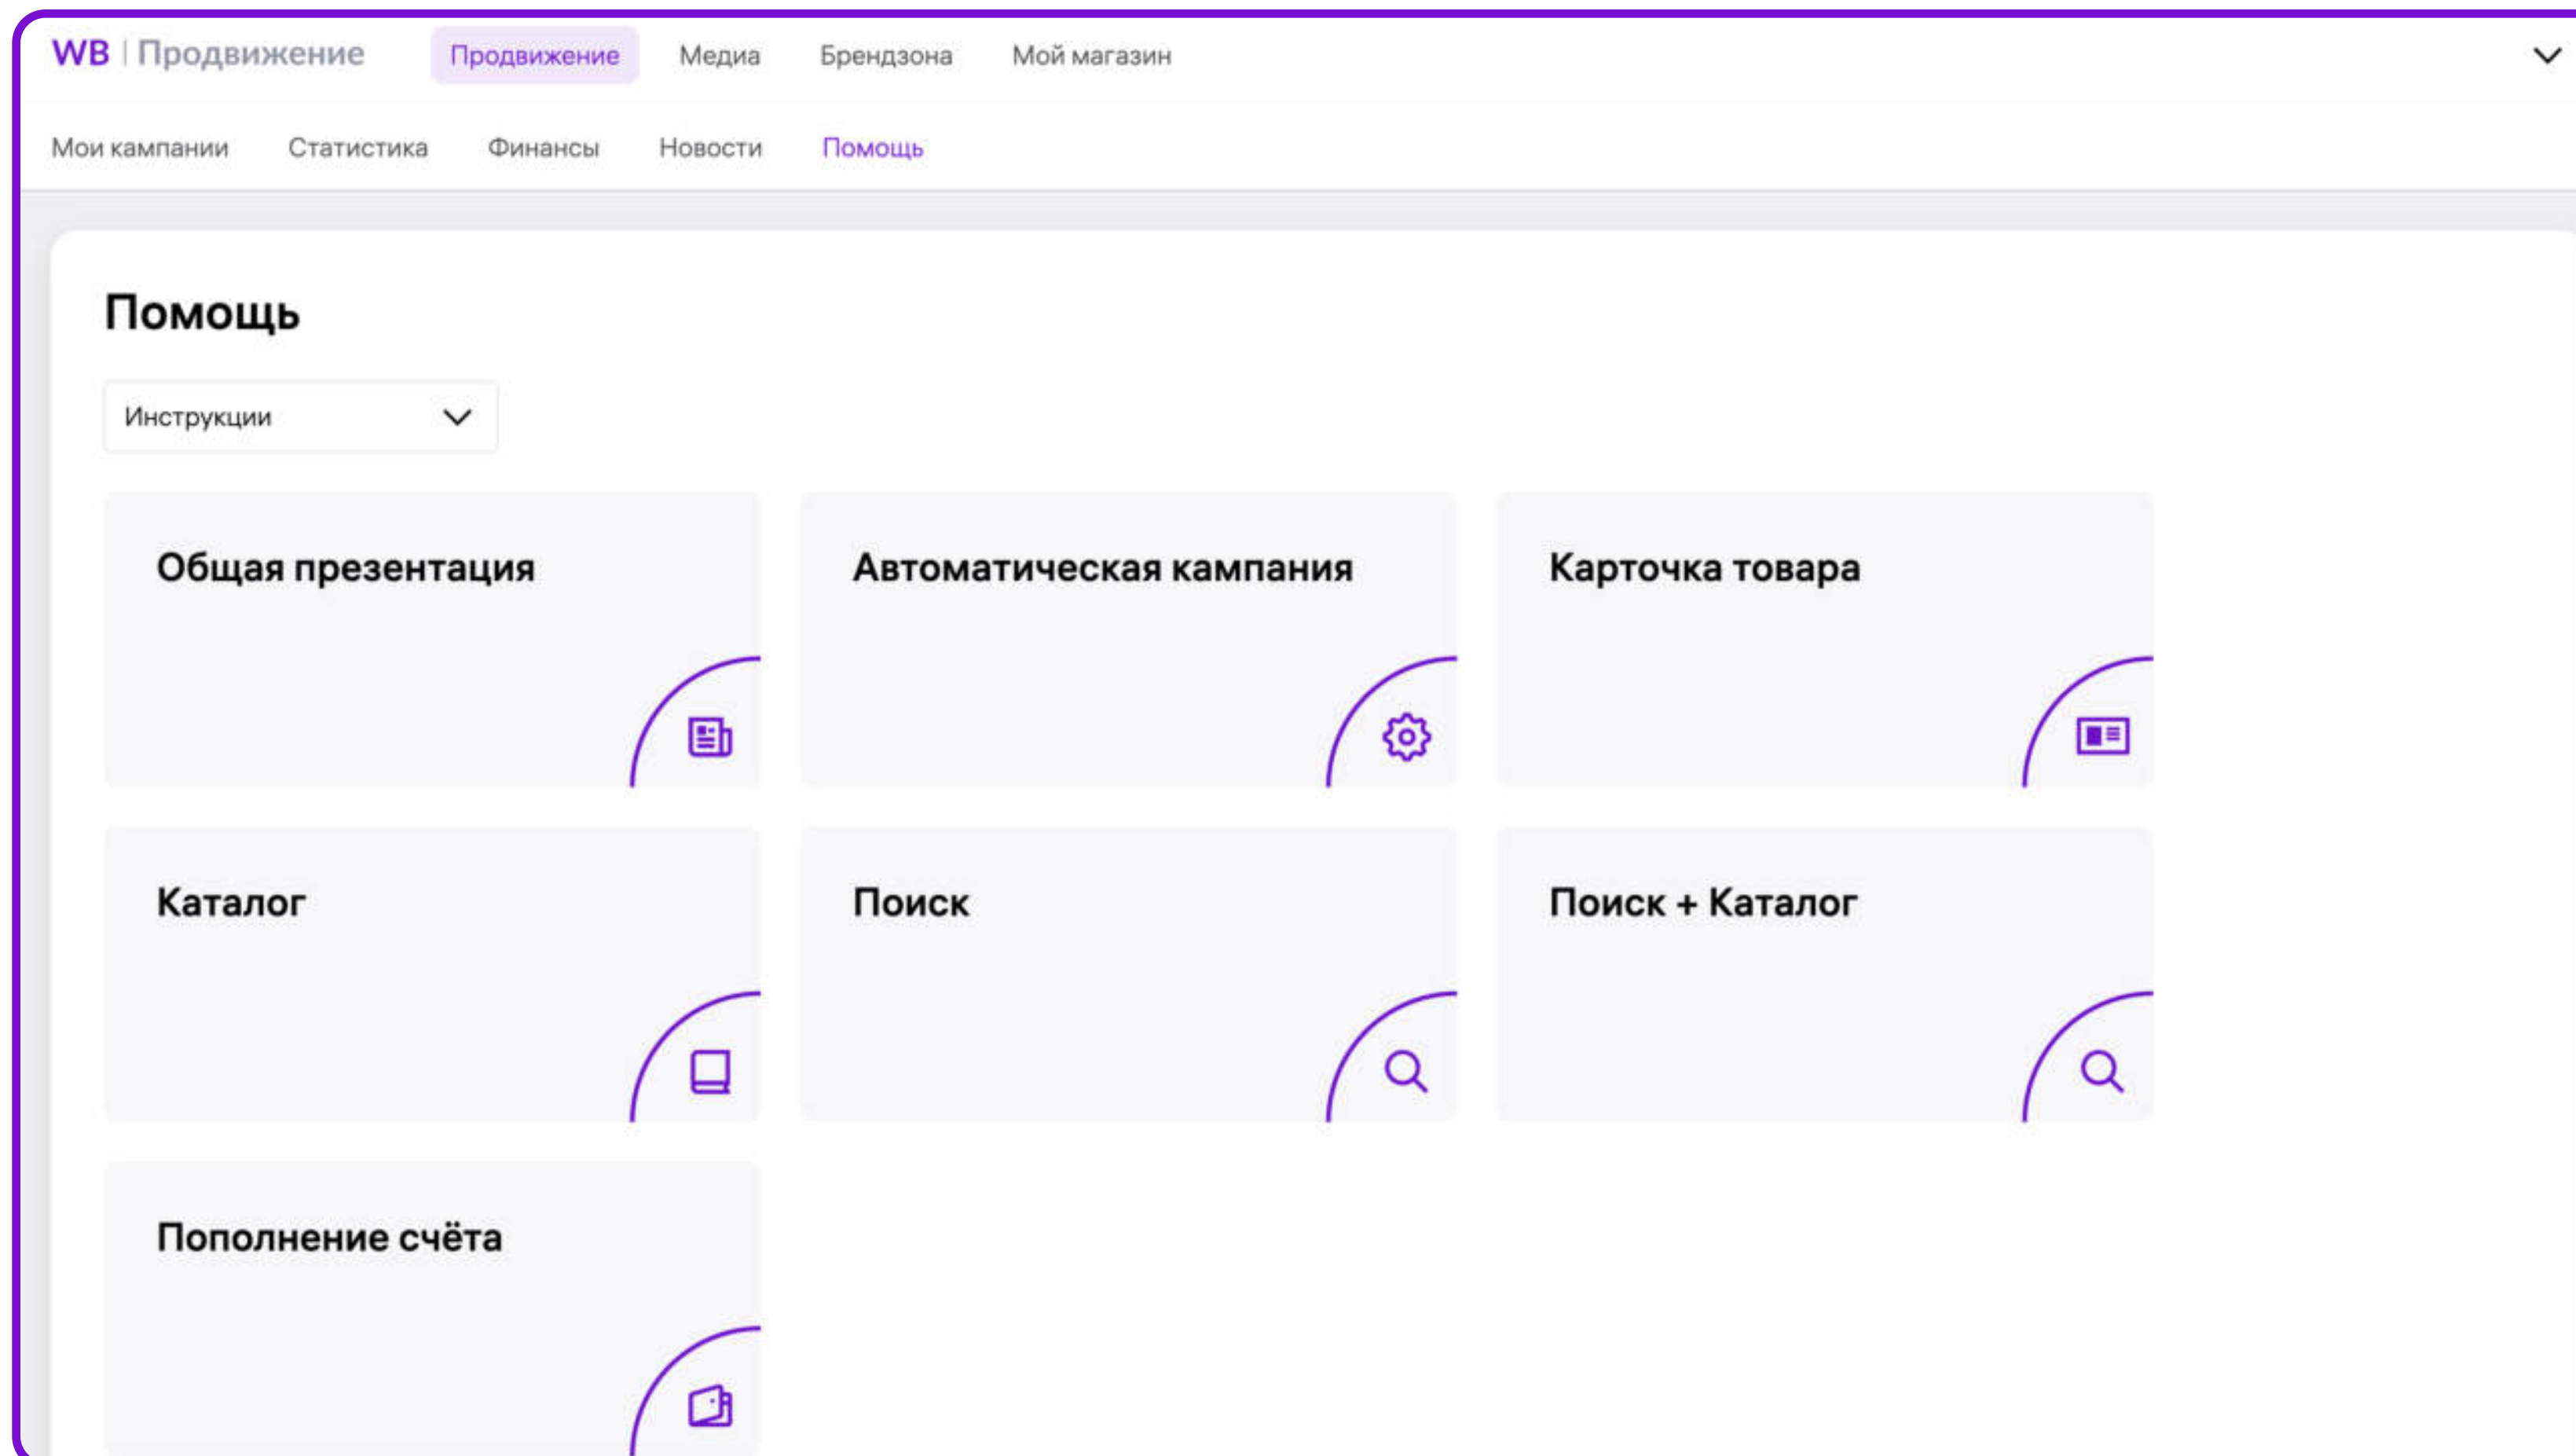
WB | Продвижение Продвижение Медиа Брендзона Мой магазин

Мои кампании Статистика Финансы Новости Помощь

Помощь

Инструкции

Общая презентация

Автоматическая кампания

Карточка товара

Каталог

Поиск

Поиск + Каталог

Пополнение счёта